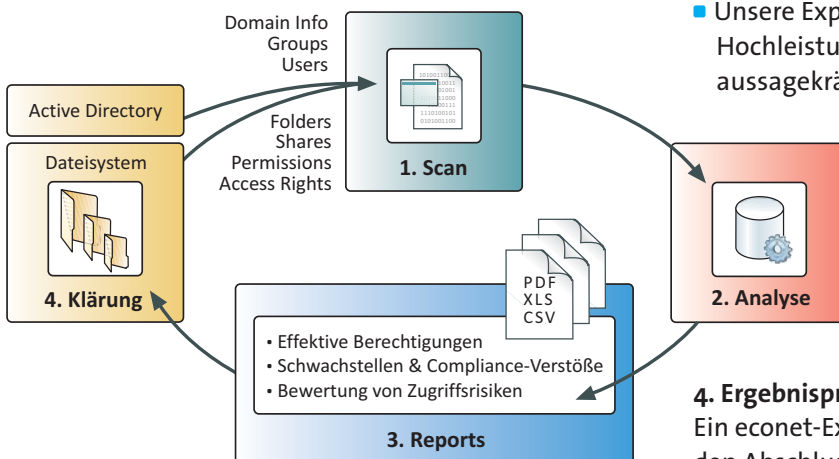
Domain Info
Groups
Users

Active Directory

Folders
Shares
Permissions
Access Rights

1. Scan

Dateisystem

4. Klärung

2. Analyse

PDF
XLS
CSV

• Effektive Berechtigungen
• Schwachstellen & Compliance-Verstöße
• Bewertung von Zugriffsrisiken

3. Reports

Unsere Exp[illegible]
Hochleistu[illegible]
aussagekrä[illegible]

4. Ergebnispr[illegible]
Ein econet-Ex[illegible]
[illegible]